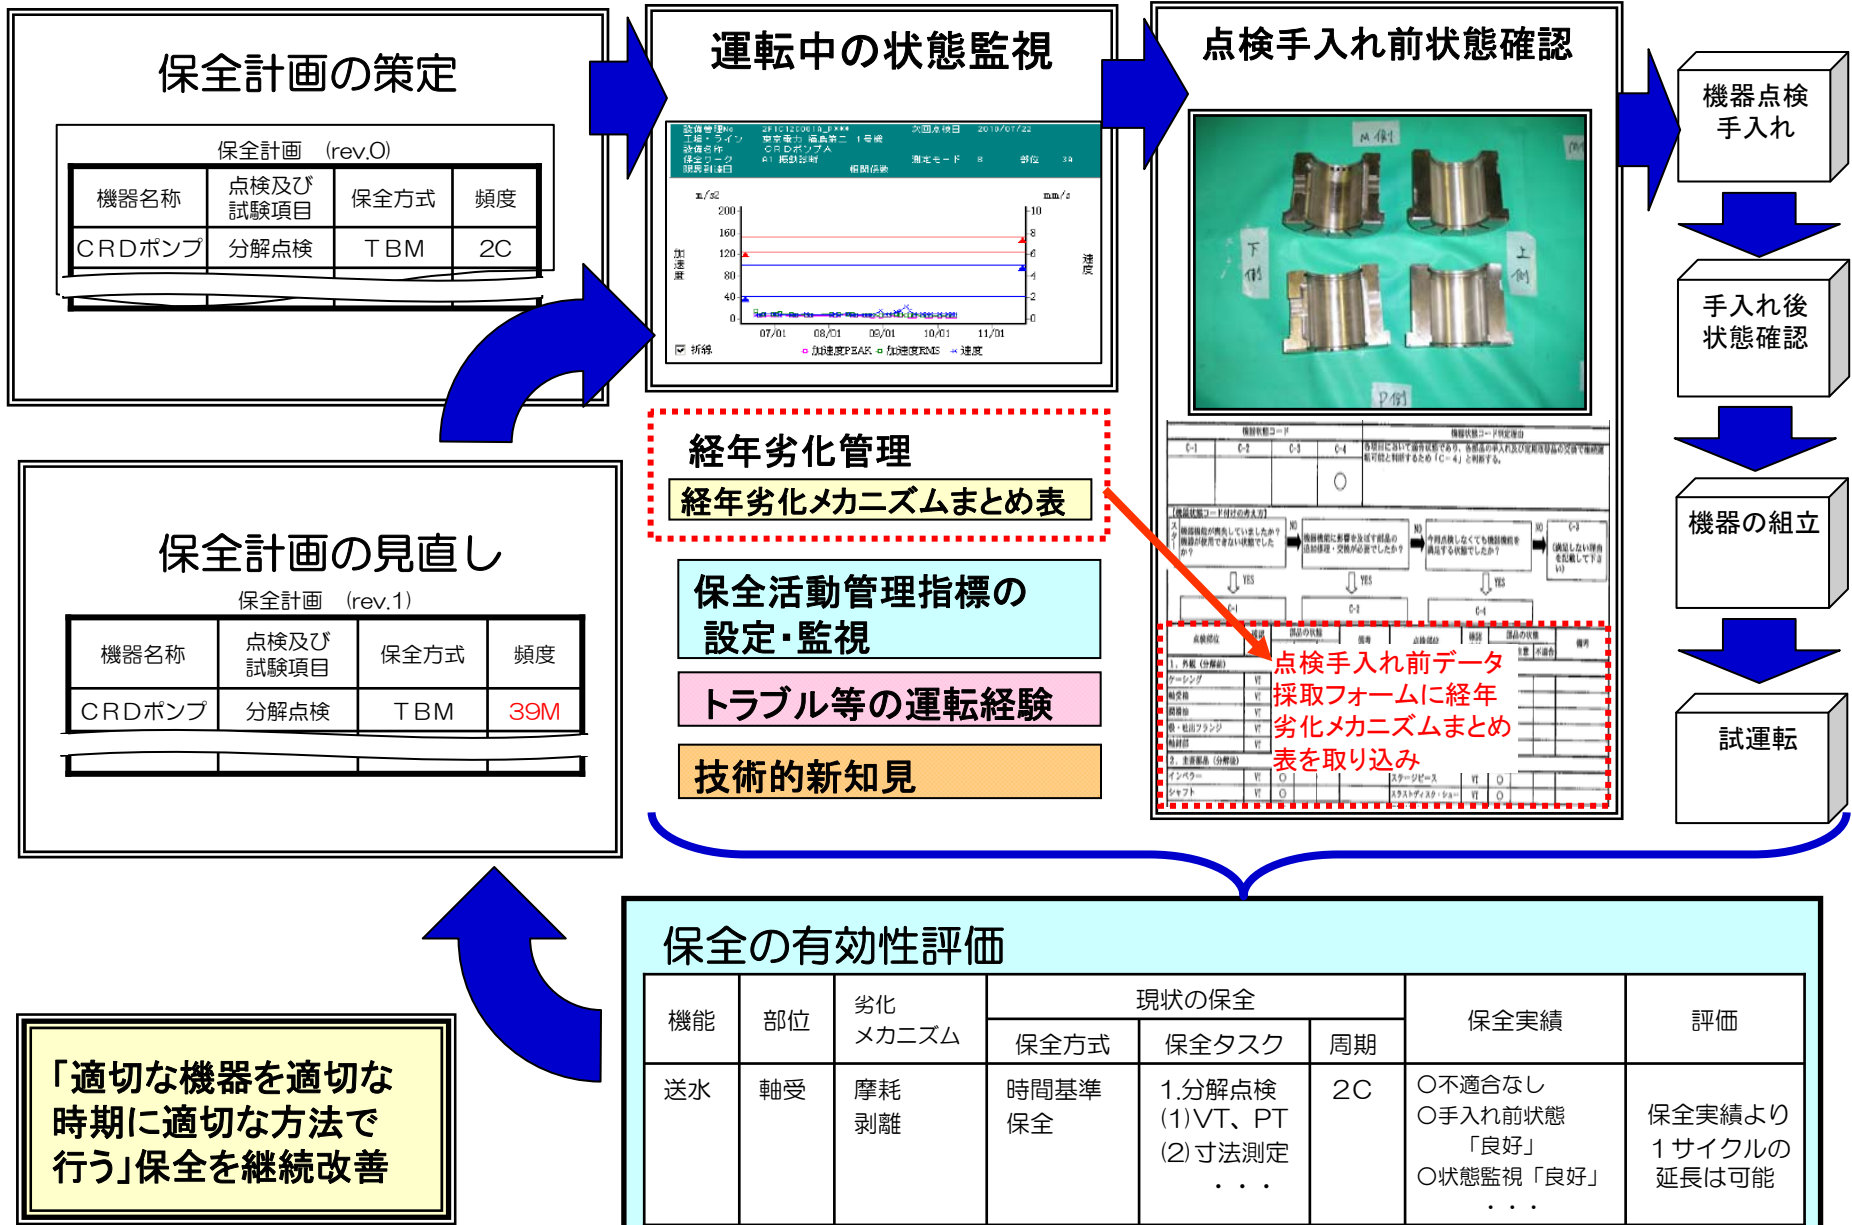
保全計画の策定

保全計画　(rev.0)

| 機器名称 | 点検及び試験項目 | 保全方式 | 頻度 |
|---|---|---|---|
| CRDポンプ | 分解点検 | TBM | 2C |

運転中の状態監視

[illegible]

点検手入れ前状態確認

機器点検手入れ

手入れ後状態確認

機器の組立

試運転

経年劣化管理

経年劣化メカニズムまとめ表

保全活動管理指標の設定･監視

トラブル等の運転経験

技術的新知見

点検手入れ前データ採取フォームに経年劣化メカニズムまとめ表を取り込み

保全計画の見直し

保全計画　(rev.1)

| 機器名称 | 点検及び試験項目 | 保全方式 | 頻度 |
|---|---|---|---|
| CRDポンプ | 分解点検 | TBM | 39M |

保全の有効性評価

| 機能 | 部位 | 劣化メカニズム | 現状の保全 保全方式 | 保全タスク | 周期 | 保全実績 | 評価 |
|---|---|---|---|---|---|---|---|
| 送水 | 軸受 | 摩耗 剥離 | 時間基準保全 | 1.分解点検 (1)VT、PT (2)寸法測定 ・・・ | 2C | ○不適合なし ○手入れ前状態「良好」 ○状態監視「良好」 ・・・ | 保全実績より1サイクルの延長は可能 |

「適切な機器を適切な時期に適切な方法で行う」保全を継続改善